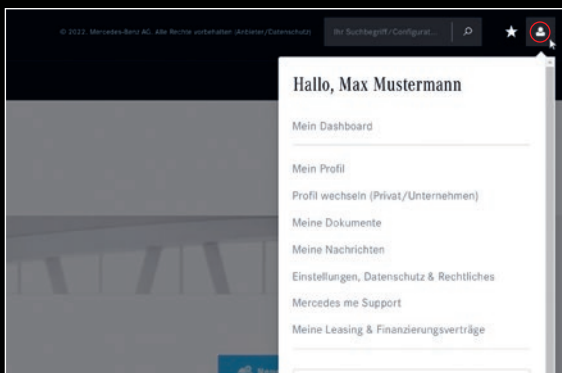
© 2022. Mercedes-Benz AG. Alle Rechte vorbehalten (Anbieter/Datenschutz)

Ihr Suchbegriff/Configurat...

Hallo, Max Mustermann

Mein Dashboard

Mein Profil

Profil wechseln (Privat/Unternehmen)

Meine Dokumente

Meine Nachrichten

Einstellungen, Datenschutz & Rechtliches

Mercedes me Support

Meine Leasing & Finanzierungsverträge